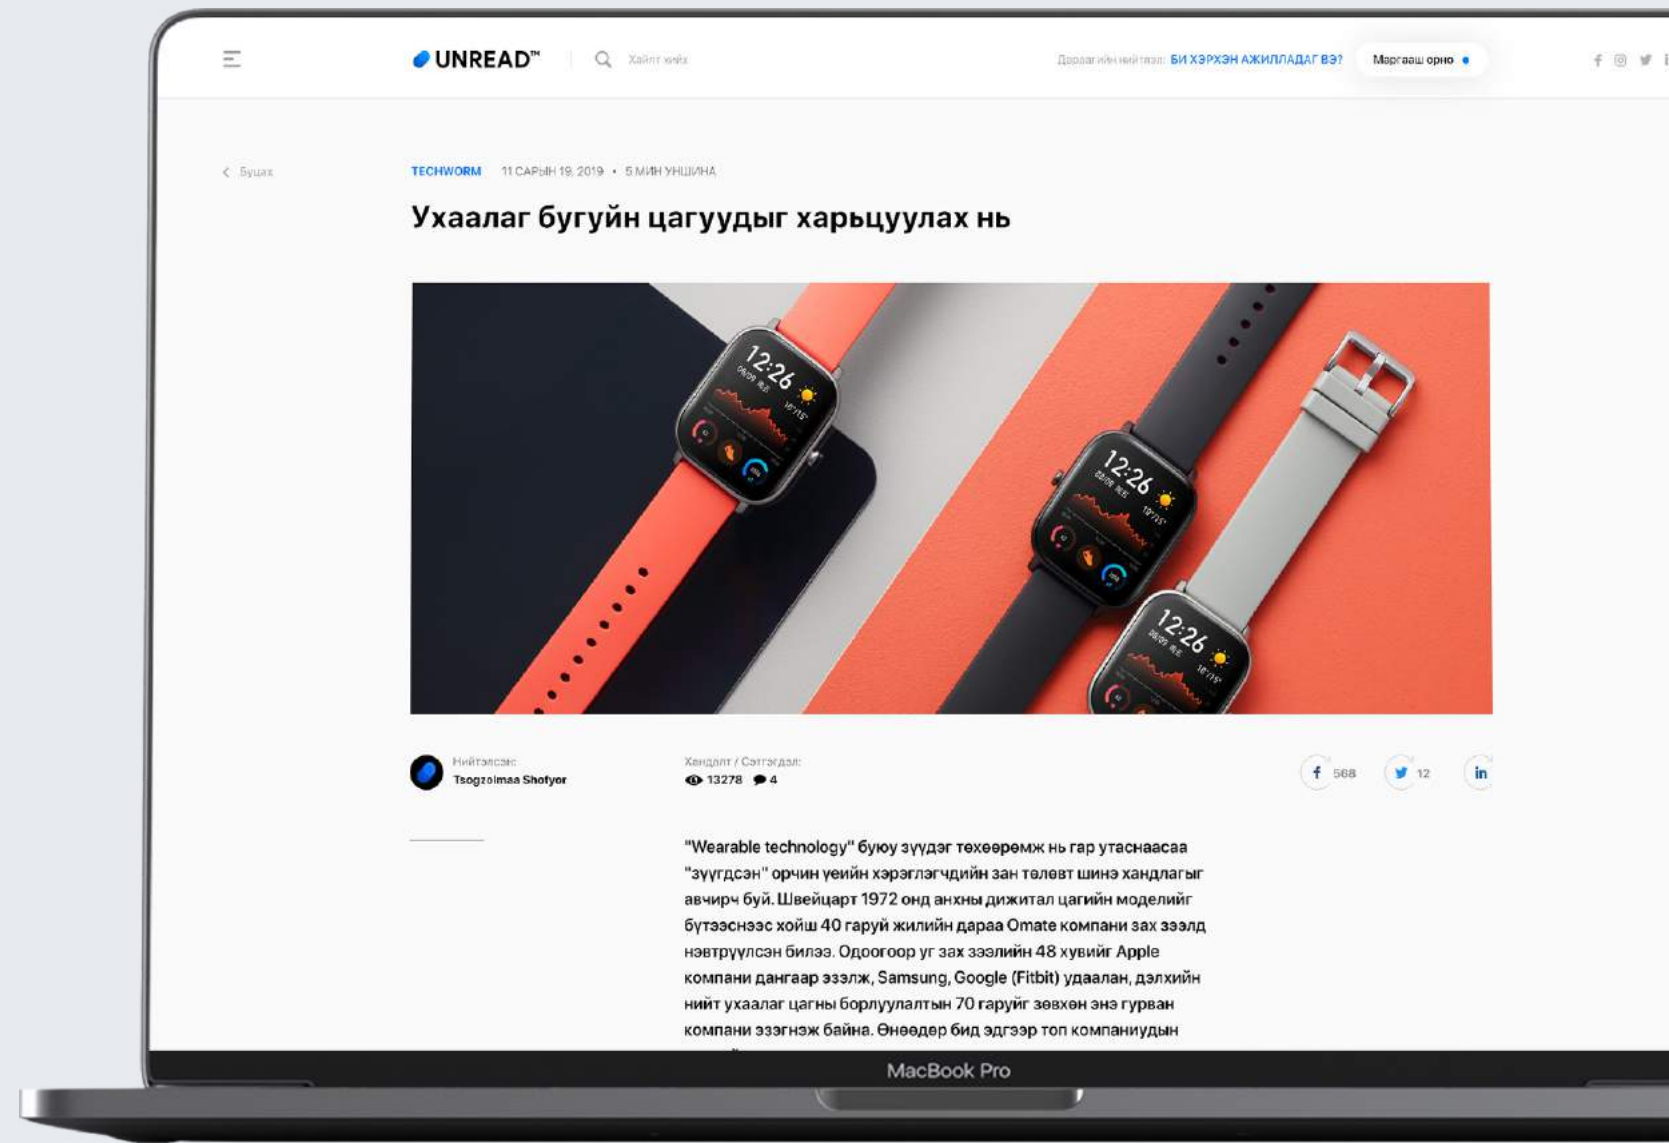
UNREAD™

Хайлт хийх

Дараагийн нийтлэл: БИ ХЭРХЭН АЖИЛЛАДАГ ВЭ?

Маргааш орно

Буцах

TECHWORM 11 САРЫН 19, 2019 • 5 МИН УНШИНА

Ухаалаг бугуйн цагуудыг харьцуулах нь

12:26

12:26

12:26

Нийтэлсэн:
Tsogzolmaa Shofyor

Хандалт / Сэтгэгдэл:
13278 4

568 12 in

"Wearable technology" буюу зүүдэг төхөөрөмж нь гар утаснаасаа "зүүгдсэн" орчин үеийн хэрэглэгчдийн зан төлөвт шинэ хандлагыг авчирч буй. Швейцарт 1972 онд анхны дижитал цагийн моделийг бүтээснээс хойш 40 гаруй жилийн дараа Omate компани зах зээлд нэвтрүүлсэн билээ. Одоогоор уг зах зээлийн 48 хувийг Apple компани дангаар эзэлж, Samsung, Google (Fitbit) удаалан, дэлхийн нийт ухаалаг цагны борлуулалтын 70 гаруйг зөвхөн энэ гурван компани эзэгнэж байна. Өнөөдөр бид эдгээр топ компаниудын

MacBook Pro